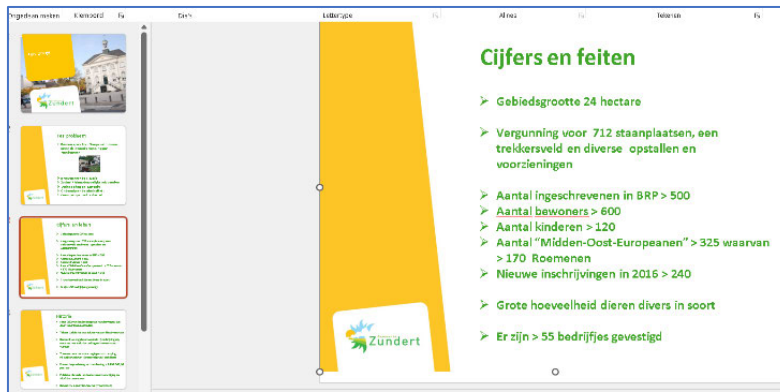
Ongedaan maken | Klembord | Dia's | Lettertype | Alinea | Tekenen

Cijfers en feiten

➢ Gebiedsgrootte 24 hectare

➢ Vergunning voor 712 staanplaatsen, een trekkersveld en diverse opstallen en voorzieningen

➢ Aantal ingeschrevenen in BRP > 500
➢ Aantal bewoners > 600
➢ Aantal kinderen > 120
➢ Aantal "Midden-Oost-Europeanen" > 325 waarvan > 170 Roemenen
➢ Nieuwe inschrijvingen in 2016 > 240

➢ Grote hoeveelheid dieren divers in soort

➢ Er zijn > 55 bedrijfjes gevestigd

Zundert